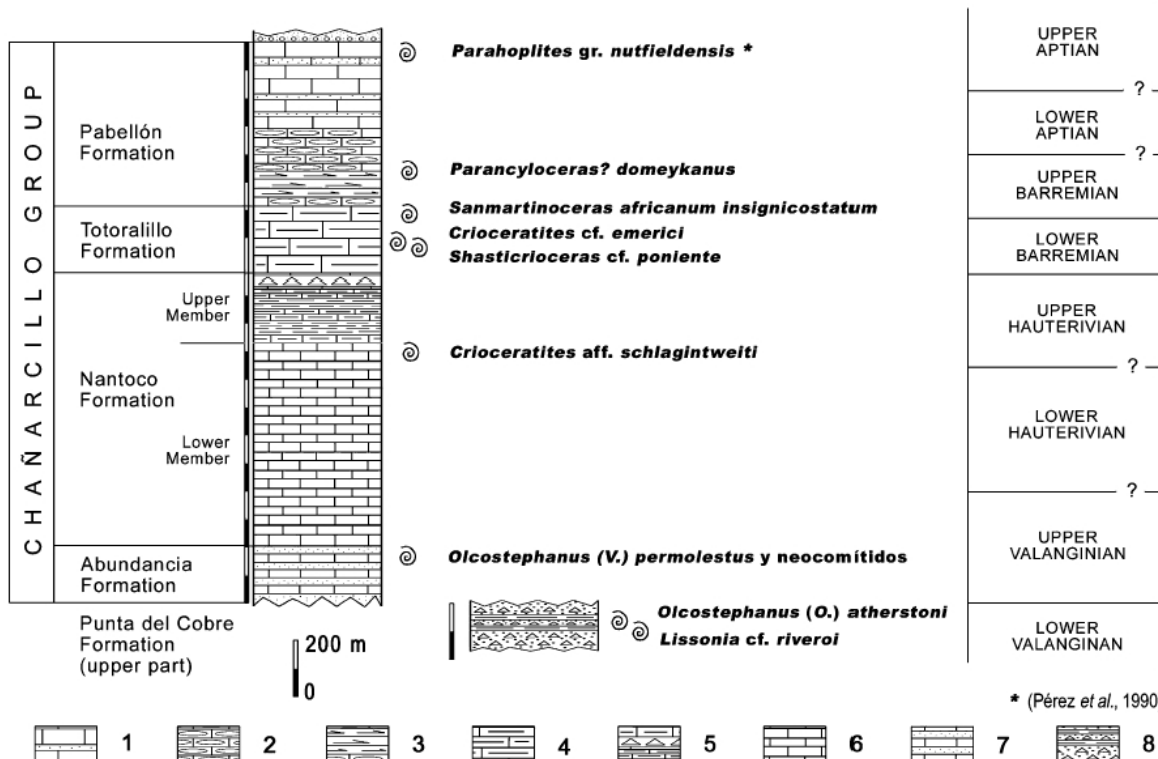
CHAÑARCILLO GROUP

Pabellón Formation

Totoralillo Formation

Upper Member

Nantoco Formation

Lower Member

Abundancia Formation

Punta del Cobre Formation (upper part)

200 m

0

Parahoplites gr. nutfieldensis *

Parancyloceras? domeykanus

Sanmartinoceras africanum insignicostatum

Crioceratites cf. emerici

Shasticrioceras cf. poniente

Crioceratites aff. schlagintweiti

Olcostephanus (V.) permolestus y neocomítidos

Olcostephanus (O.) atherstoni

Lissonia cf. riveroi

UPPER APTIAN

? -

LOWER APTIAN

? -

UPPER BARREMIAN

LOWER BARREMIAN

UPPER HAUTERIVIAN

? -

LOWER HAUTERIVIAN

? -

UPPER VALANGINIAN

LOWER VALANGINAN

* (Pérez et al., 1990

1 2 3 4 5 6 7 8